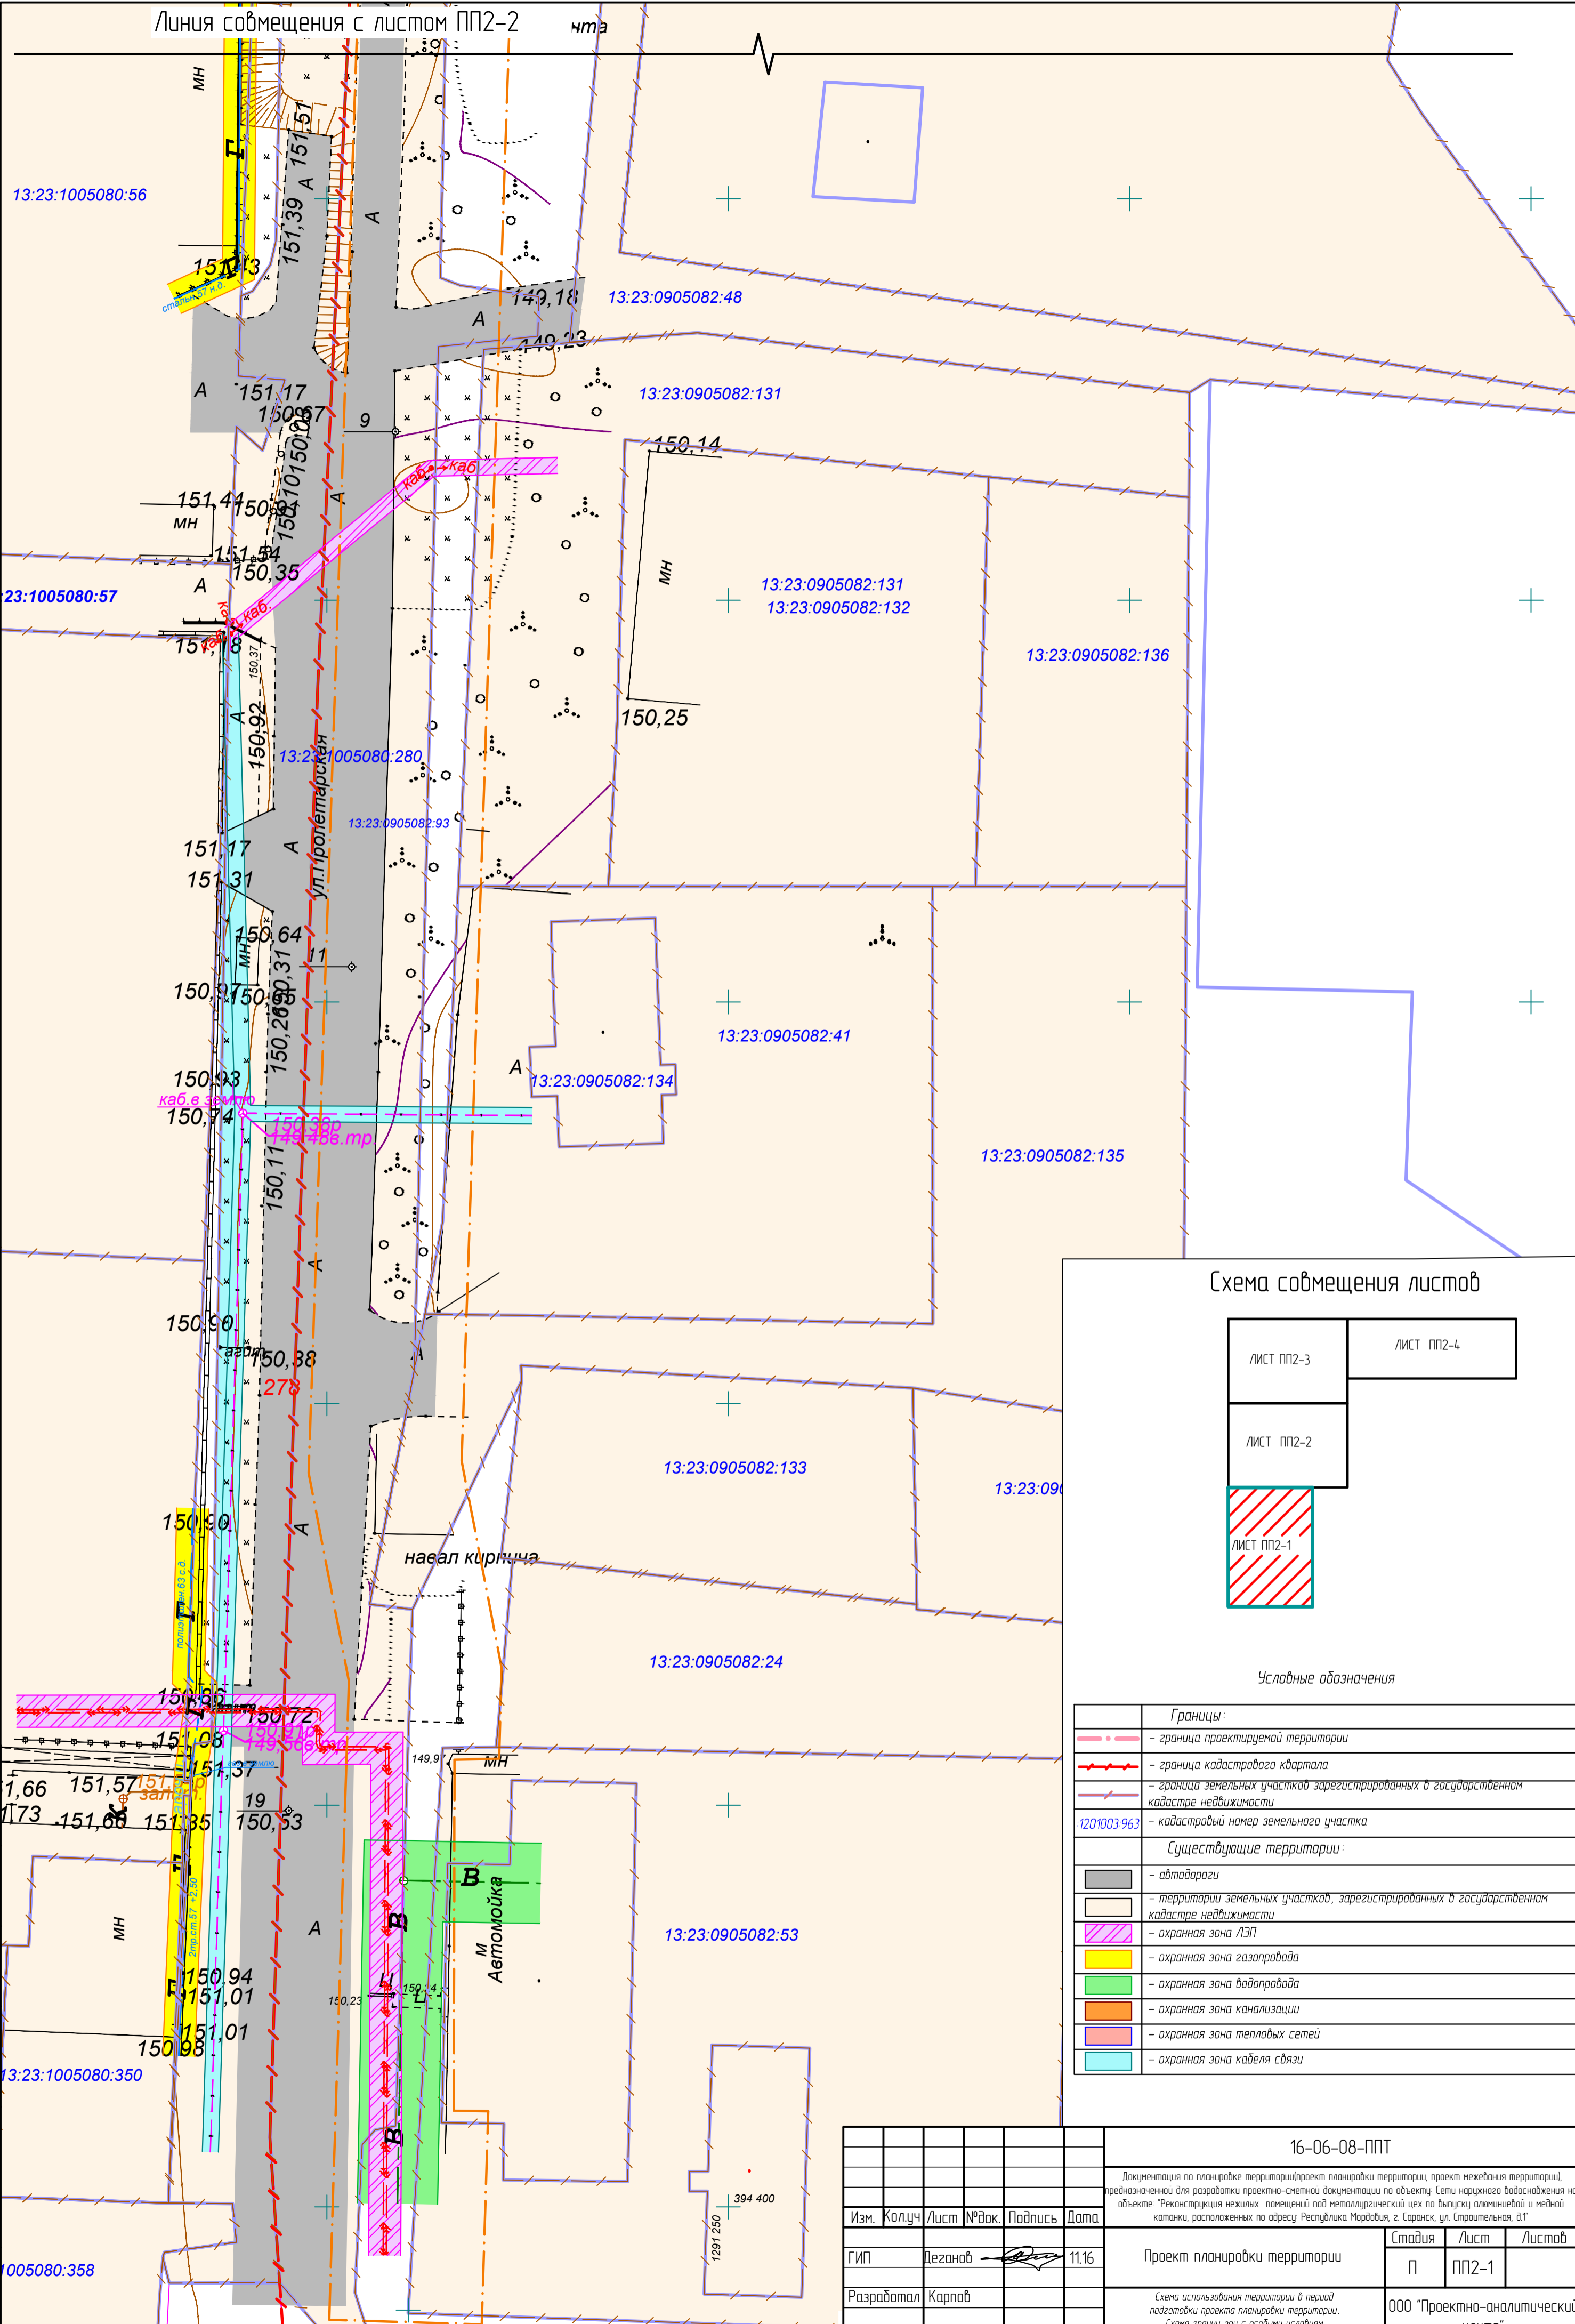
Линия совмещения с листом ПП2-2

нта

мн

151,51

13:23:1005080:56

151,39

А

А

151,43

сталь 51 н.д.

149,18

13:23:0905082:48

А

149,23

А

151,17

150,97

9

13:23:0905082:131

150,14

каб

151,41

150,81

мн

151,54

150,35

А

13:23:1005080:57

каб.

151,18

150,37

мн

13:23:0905082:131

13:23:0905082:132

13:23:0905082:136

150,25

А

150,92

13:23:1005080:280

ул.Пролетарская

13:23:0905082:93

151,17

А

151,31

150,64

мн

11

150,97

150,95

150,31

150,26

13:23:0905082:41

А

13:23:0905082:134

150,93

каб.в землю

150,74

150,38р

149,488.тр.

13:23:0905082:135

150,11

А

150,90

агоп

150,38

278

А

Схема совмещения листов

ЛИСТ ПП2-3

ЛИСТ ПП2-4

ЛИСТ ПП2-2

ЛИСТ ПП2-1

13:23:0905082:133

13:23:09

150,90

А

навал кирпича

13:23:0905082:24

Условные обозначения

150,96

150,72

150,91

149,566

151,08

149,9

мн

151,37

151,66

151,57

151,5

173

151,66

151,35

19

150,53

Границы:

– граница проектируемой территории

– граница кадастрового квартала

– граница земельных участков зарегистрированных в государственном кадастре недвижимости

1201003:963

– кадастровый номер земельного участка

Существующие территории:

– автодороги

– территории земельных участков, зарегистрированных в государственном кадастре недвижимости

– охранная зона ЛЭП

– охранная зона газопровода

– охранная зона водопровода

– охранная зона канализации

– охранная зона тепловых сетей

– охранная зона кабеля связи

В

мн

А

М Автомойка

13:23:0905082:53

В

150,94

151,01

150,23

151,01

150,98

13:23:1005080:350

В

16-06-08-ППТ

Документация по планировке территории(проект планировки территории, проект межевания территории), предназначенной для подготовки проектно-сметной документации по объекту: Сети наружного водоснабжения на объекте "Реконструкция нежилых помещений под металлургический цех по выпуску алюминиевой и медной катанки, расположенных по адресу Республика Мордовия, г. Саранск, ул. Строительная, д.1"

394 400

1291 250

| Изм. | Кол.уч | Лист | №док. | Подпись | Дата |
|---|---|---|---|---|---|
| ГИП | | Деганов | | | 11.16 |
| Разработал | | Карпов | | | |

Проект планировки территории

| Стадия | Лист | Листов |
|---|---|---|
| П | ПП2-1 | |

Схема использования территории в период подготовки проекта планировки территории.

ООО "Проектно-аналитически

1005080:358